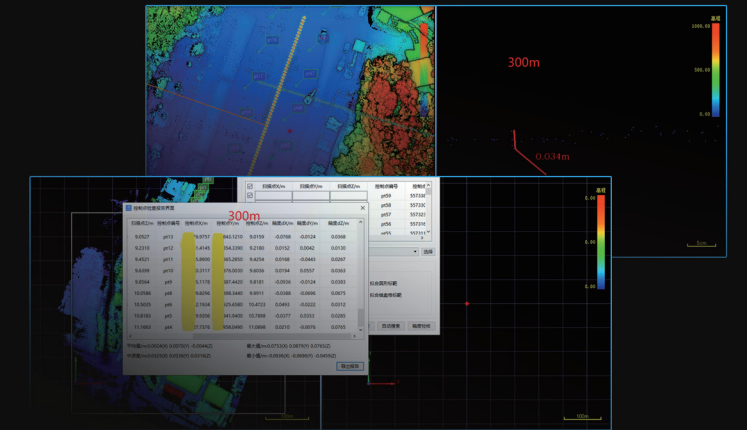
300m

0.034m

高程
1000.00
500.00
0.00

300m

控制点精度报告

| 扫描点Z/m | 控制点编号 | 控制点X/m | 控制点Y/m | 控制点Z/m | 精度dX/m | 精度dY/m | 精度dZ/m |
|---|---|---|---|---|---|---|---|
| 9.0527 | pt13 | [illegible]9757 | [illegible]842.1210 | 9.0159 | -0.0768 | -0.0124 | 0.0368 |
| 9.2316 | pt12 | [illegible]4145 | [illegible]054.2290 | 9.2180 | 0.0152 | 0.0042 | 0.0120 |
| 9.4521 | pt11 | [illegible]8890 | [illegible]065.2850 | 9.4254 | 0.0168 | -0.0443 | 0.0267 |
| 9.6399 | pt10 | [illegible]0117 | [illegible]076.0030 | 9.6036 | 0.0194 | 0.0557 | 0.0363 |
| 8.8344 | pt9 | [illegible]5178 | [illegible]387.4420 | 8.8161 | -0.0936 | -0.0124 | 0.0183 |
| 10.9586 | pt8 | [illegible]6474 | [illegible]356.5440 | 10.8911 | -0.0388 | -0.0699 | 0.0675 |
| 10.5025 | pt7 | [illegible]1934 | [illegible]325.6580 | 10.4723 | 0.0461 | -0.0222 | 0.0312 |
| 10.8193 | pt5 | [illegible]8036 | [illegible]541.9400 | 10.7898 | -0.0377 | 0.0353 | 0.0285 |
| 11.1663 | pt4 | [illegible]7376 | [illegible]358.0490 | 11.0868 | 0.0210 | -0.0076 | 0.0765 |

平均值(m):0.0024(X) 0.0078(Y) -0.0044(Z)
最大值(m):0.0753(X) 0.0878(Y) 0.0782(Z)
中误差(m):0.0527(X) 0.0539(Y) 0.0374(Z)
最小值(m):-0.0936(X) -0.0699(Y) -0.0458(Z)

导出报告

| 扫描点X/m | 扫描点Y/m | 扫描点Z/m | 控制点编号 | 控制 |
|---|---|---|---|---|
| | | | pt59 | 55730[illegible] |
| | | | pt58 | 55730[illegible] |
| | | | pt57 | 557322 |
| | | | pt56 | 557310 |
| | | | pt55 | 55731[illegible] |

选择

拟合面拟合
拟合精度拟合

自动搜索
精度报告

高程
0.00

5cm

100m